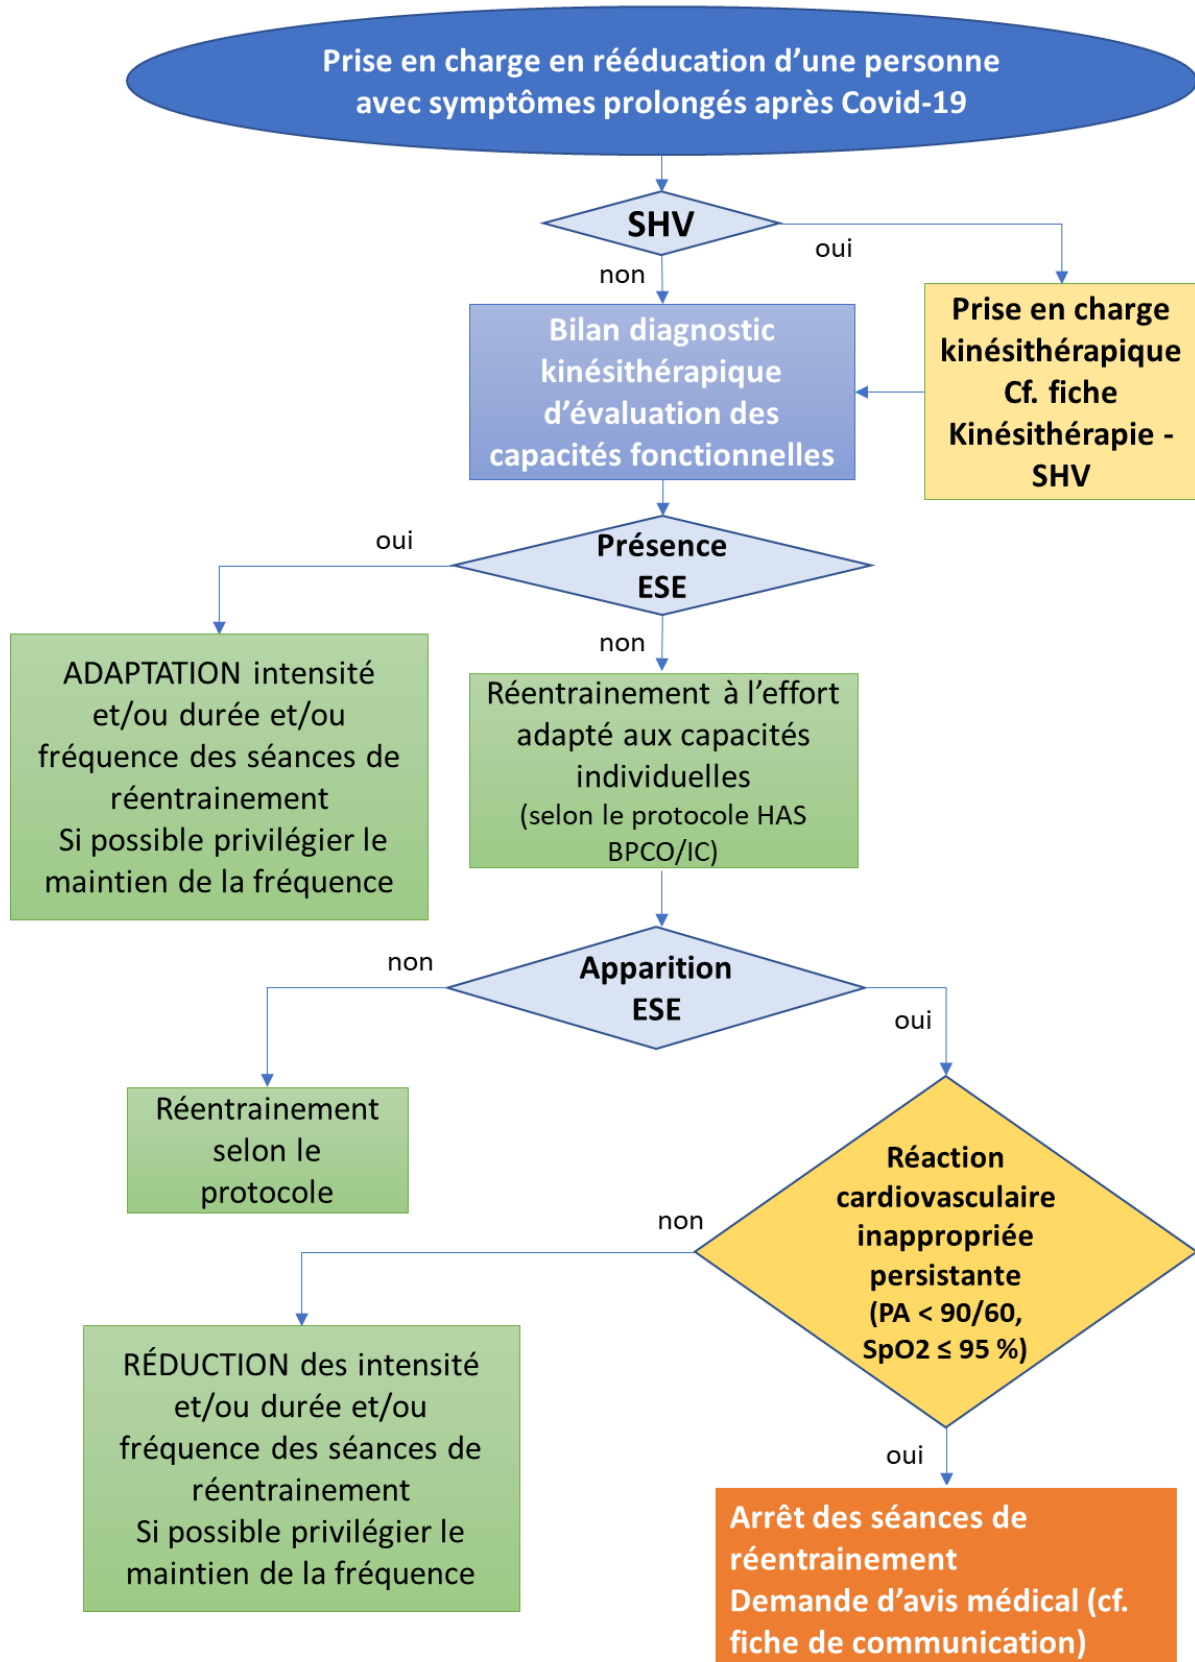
Prise en charge en rééducation d'une personne avec symptômes prolongés après Covid-19

SHV

oui

non

Prise en charge kinésithérapique Cf. fiche Kinésithérapie - SHV

Bilan diagnostic kinésithérapique d'évaluation des capacités fonctionnelles

oui

Présence ESE

non

ADAPTATION intensité et/ou durée et/ou fréquence des séances de réentrainement
Si possible privilégier le maintien de la fréquence

Réentrainement à l'effort adapté aux capacités individuelles
(selon le protocole HAS BPCO/IC)

non

Apparition ESE

oui

Réentrainement selon le protocole

non

Réaction cardiovasculaire inappropriée persistante (PA < 90/60, SpO2 ≤ 95 %)

RÉDUCTION des intensité et/ou durée et/ou fréquence des séances de réentrainement
Si possible privilégier le maintien de la fréquence

oui

Arrêt des séances de réentrainement
Demande d'avis médical (cf. fiche de communication)